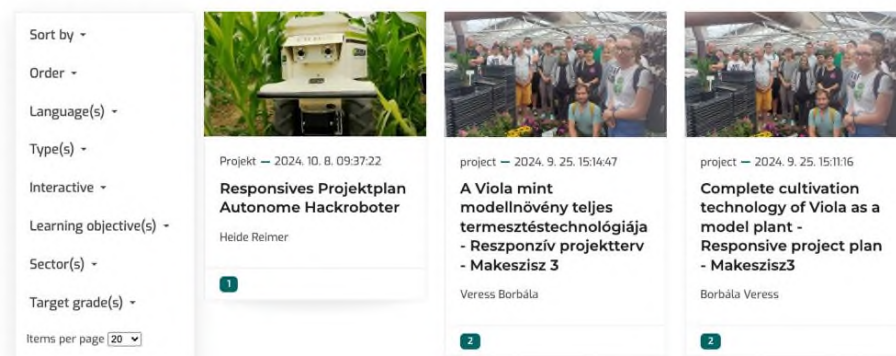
Sort by ▾

Order ▾

Language(s) ▾

Type(s) ▾

Interactive ▾

Learning objective(s) ▾

Sector(s) ▾

Target grade(s) ▾

Items per page 20

Projekt — 2024. 10. 8. 09:37:22

Responsives Projektplan Autonome Hackroboter

Heide Reimer

1

project — 2024. 9. 25. 15:14:47

A Viola mint modellnövény teljes termesztéstechnológiája - Reszponzív projektterv - Makeszisz 3

Veress Borbála

2

project — 2024. 9. 25. 15:11:16

Complete cultivation technology of Viola as a model plant - Responsive project plan - Makeszisz3

Borbála Veress

2